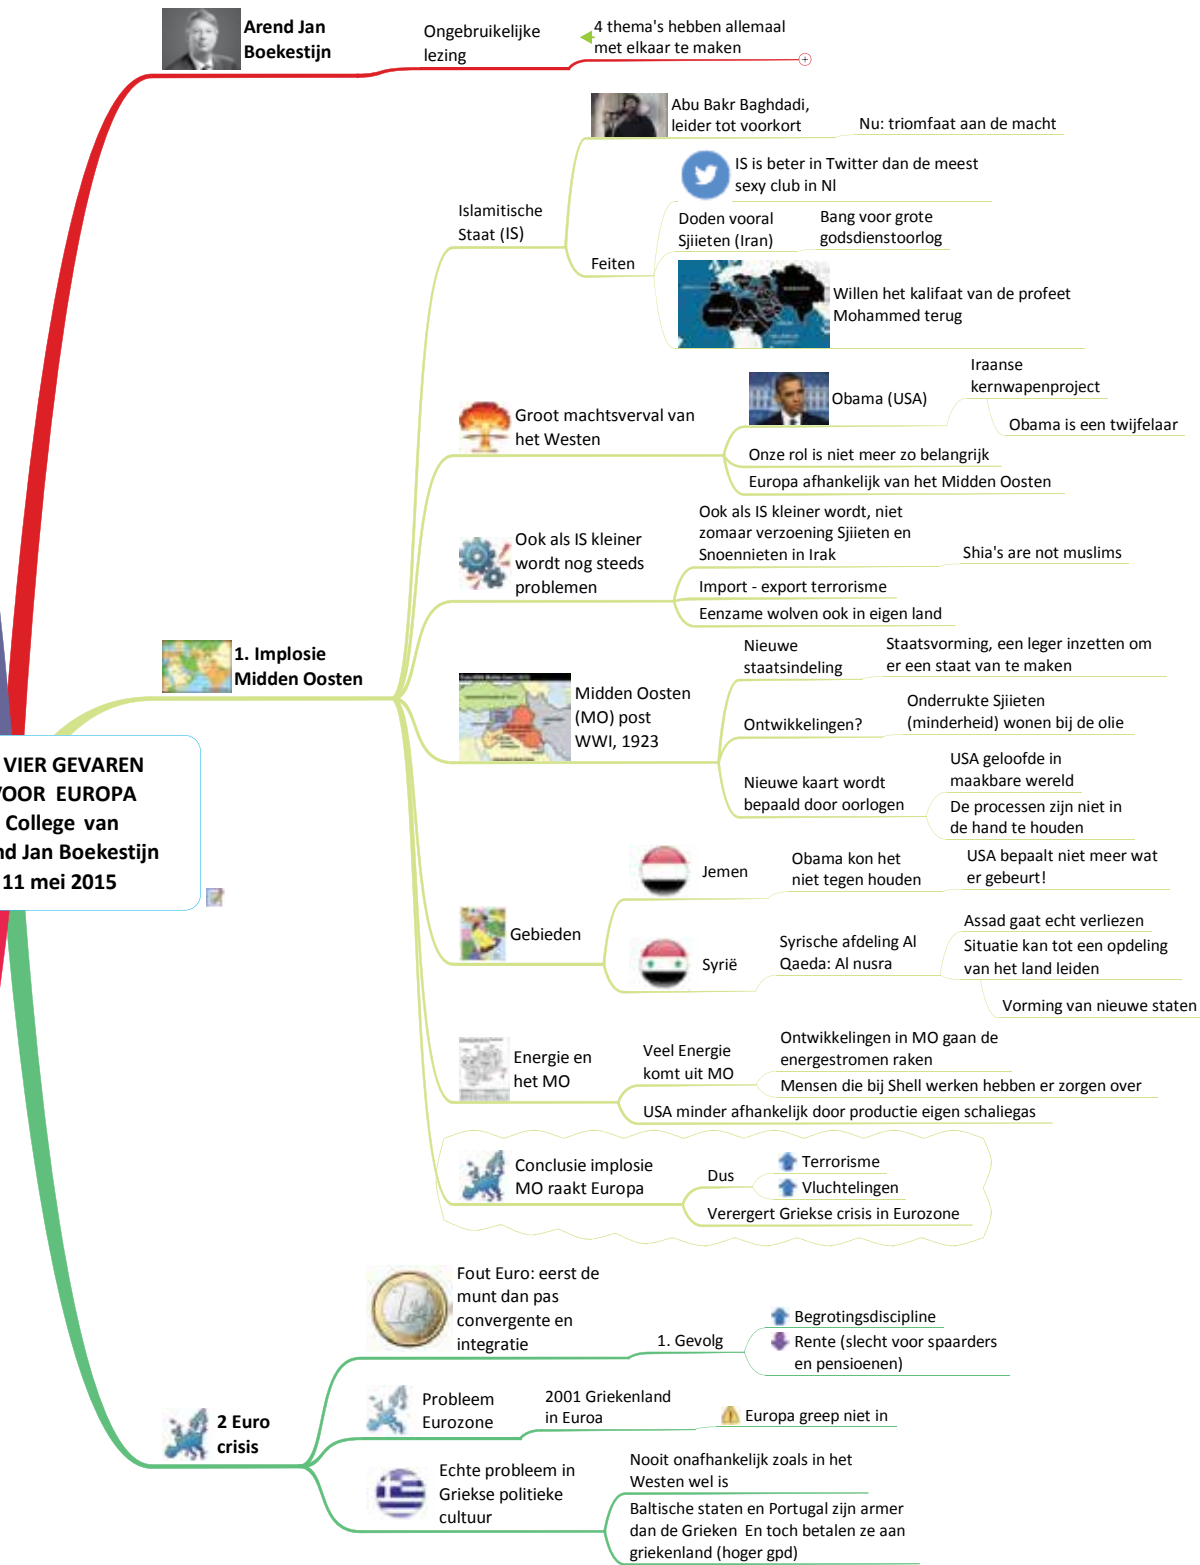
Arend Jan Boekestijn

Ongebruikelijke lezing

4 thema's hebben allemaal met elkaar te maken

Islamitische Staat (IS)

Abu Bakr Baghdadi, leider tot voorkort

Nu: triomfaat aan de macht

Feiten

IS is beter in Twitter dan de meest sexy club in Nl

Doden vooral Sjiieten (Iran)

Bang voor grote godsdienstoorlog

Willen het kalifaat van de profeet Mohammed terug

Groot machtsverval van het Westen

Obama (USA)

Iraanse kernwapenproject

Obama is een twijfelaar

Onze rol is niet meer zo belangrijk

Europa afhankelijk van het Midden Oosten

Ook als IS kleiner wordt nog steeds problemen

Ook als IS kleiner wordt, niet zomaar verzoening Sjiieten en Snoennieten in Irak

Shia's are not muslims

Import - export terrorisme

Eenzame wolven ook in eigen land

1. Implosie Midden Oosten

Midden Oosten (MO) post WWI, 1923

Nieuwe staatsindeling

Staatsvorming, een leger inzetten om er een staat van te maken

Ontwikkelingen?

Onderrukte Sjiieten (minderheid) wonen bij de olie

Nieuwe kaart wordt bepaald door oorlogen

USA geloofde in maakbare wereld

De processen zijn niet in de hand te houden

VIER GEVAREN VOOR EUROPA College van nd Jan Boekestijn 11 mei 2015

Gebieden

Jemen

Obama kon het niet tegen houden

USA bepaalt niet meer wat er gebeurt!

Syrië

Syrische afdeling Al Qaeda: Al nusra

Assad gaat echt verliezen

Situatie kan tot een opdeling van het land leiden

Vorming van nieuwe staten

Energie en het MO

Veel Energie komt uit MO

Ontwikkelingen in MO gaan de energestromen raken

Mensen die bij Shell werken hebben er zorgen over

USA minder afhankelijk door productie eigen schaliegas

Conclusie implosie MO raakt Europa

Dus

Terrorisme

Vluchtelingen

Verergert Griekse crisis in Eurozone

2 Euro crisis

Fout Euro: eerst de munt dan pas convergente en integratie

1. Gevolg

Begrotingsdiscipline

Rente (slecht voor spaarders en pensioenen)

Probleem Eurozone

2001 Griekenland in Euroa

Europa greep niet in

Echte probleem in Griekse politieke cultuur

Nooit onafhankelijk zoals in het Westen wel is

Baltische staten en Portugal zijn armer dan de Grieken En toch betalen ze aan griekenland (hoger gpd)